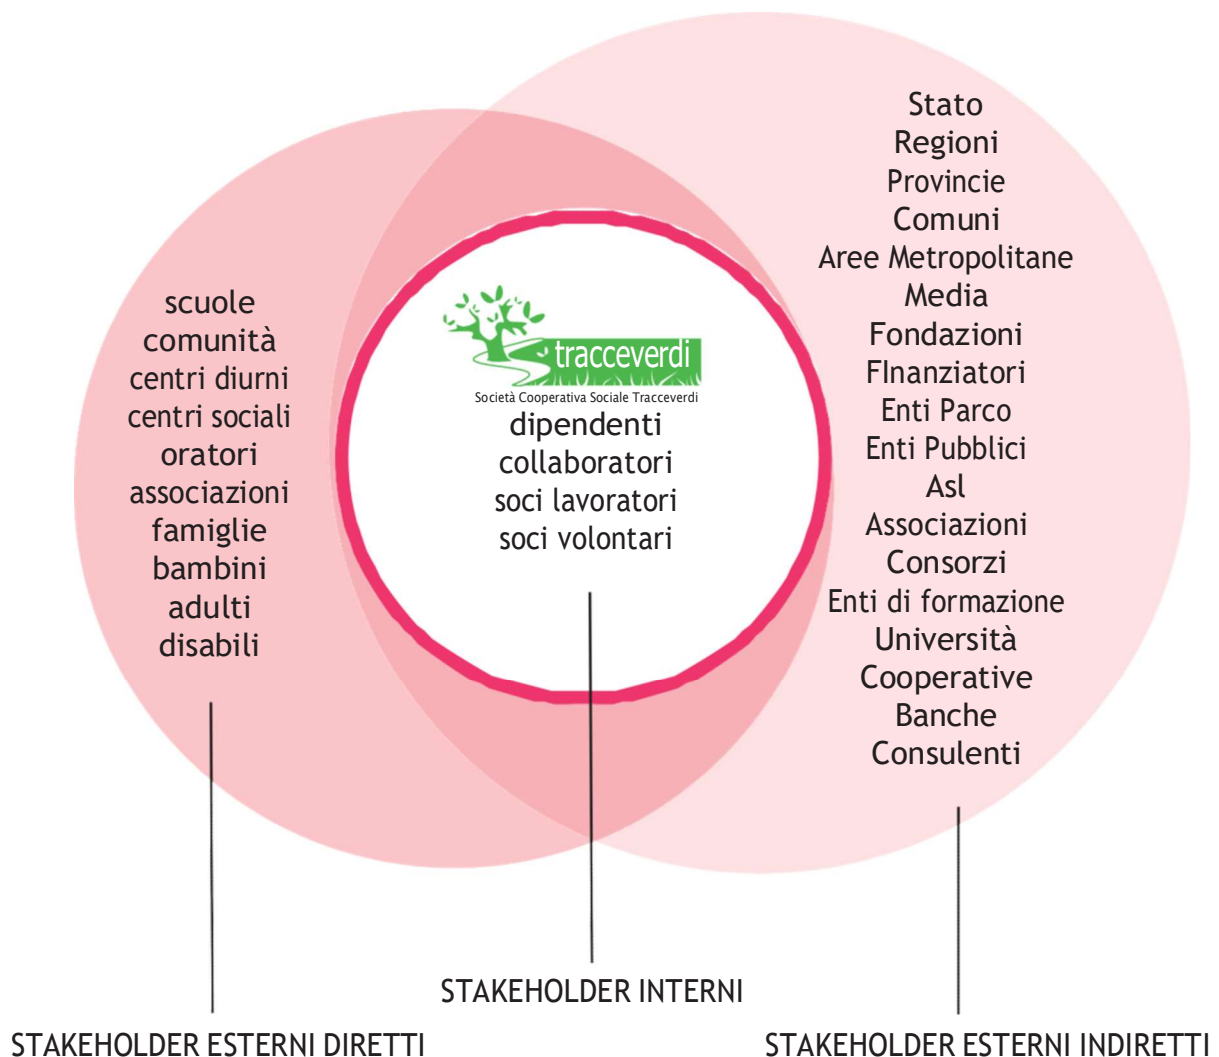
Stato
Regioni
Provincie
Comuni
Aree Metropolitane
Media
Fondazioni
FInanziatori
Enti Parco
Enti Pubblici
Asl
Associazioni
Consorzi
Enti di formazione
Università
Cooperative
Banche
Consulenti

scuole
comunità
centri diurni
centri sociali
oratori
associazioni
famiglie
bambini
adulti
disabili

tracceverdi
Società Cooperativa Sociale Tracceverdi
dipendenti
collaboratori
soci lavoratori
soci volontari

STAKEHOLDER INTERNI

STAKEHOLDER ESTERNI DIRETTI

STAKEHOLDER ESTERNI INDIRETTI